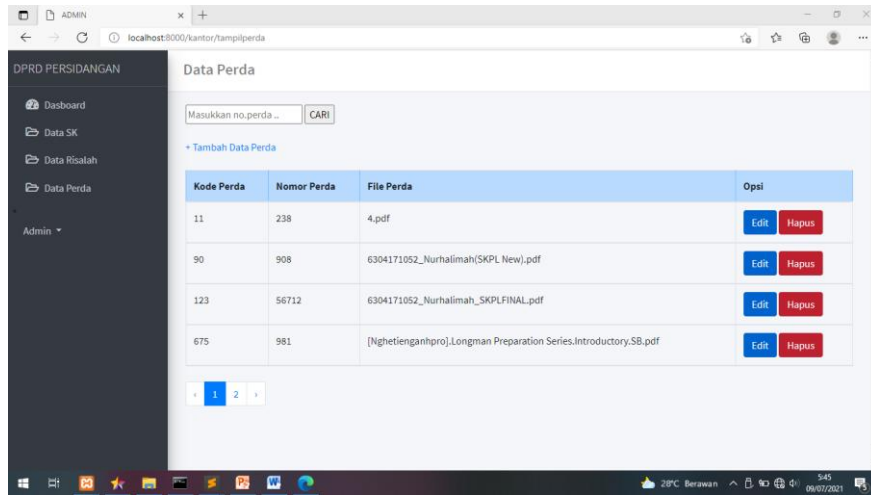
ADMIN

localhost:8000/kantor/tampilperda

DPRD PERSIDANGAN

Dasboard

Data SK

Data Risalah

Data Perda

Admin ▾

Data Perda

Masukkan no.perda ..

CARI

+ Tambah Data Perda

| Kode Perda | Nomor Perda | File Perda | Opsi |
|---|---|---|---|
| 11 | 238 | 4.pdf | Edit Hapus |
| 90 | 908 | 6304171052_Nurhalimah(SKPL New).pdf | Edit Hapus |
| 123 | 56712 | 6304171052_Nurhalimah_SKPLFINAL.pdf | Edit Hapus |
| 675 | 981 | [Nghetienganhpro].Longman Preparation Series.Introductory.SB.pdf | Edit Hapus |

‹ 1 2 ›

28°C Berawan

5:45
09/07/2021